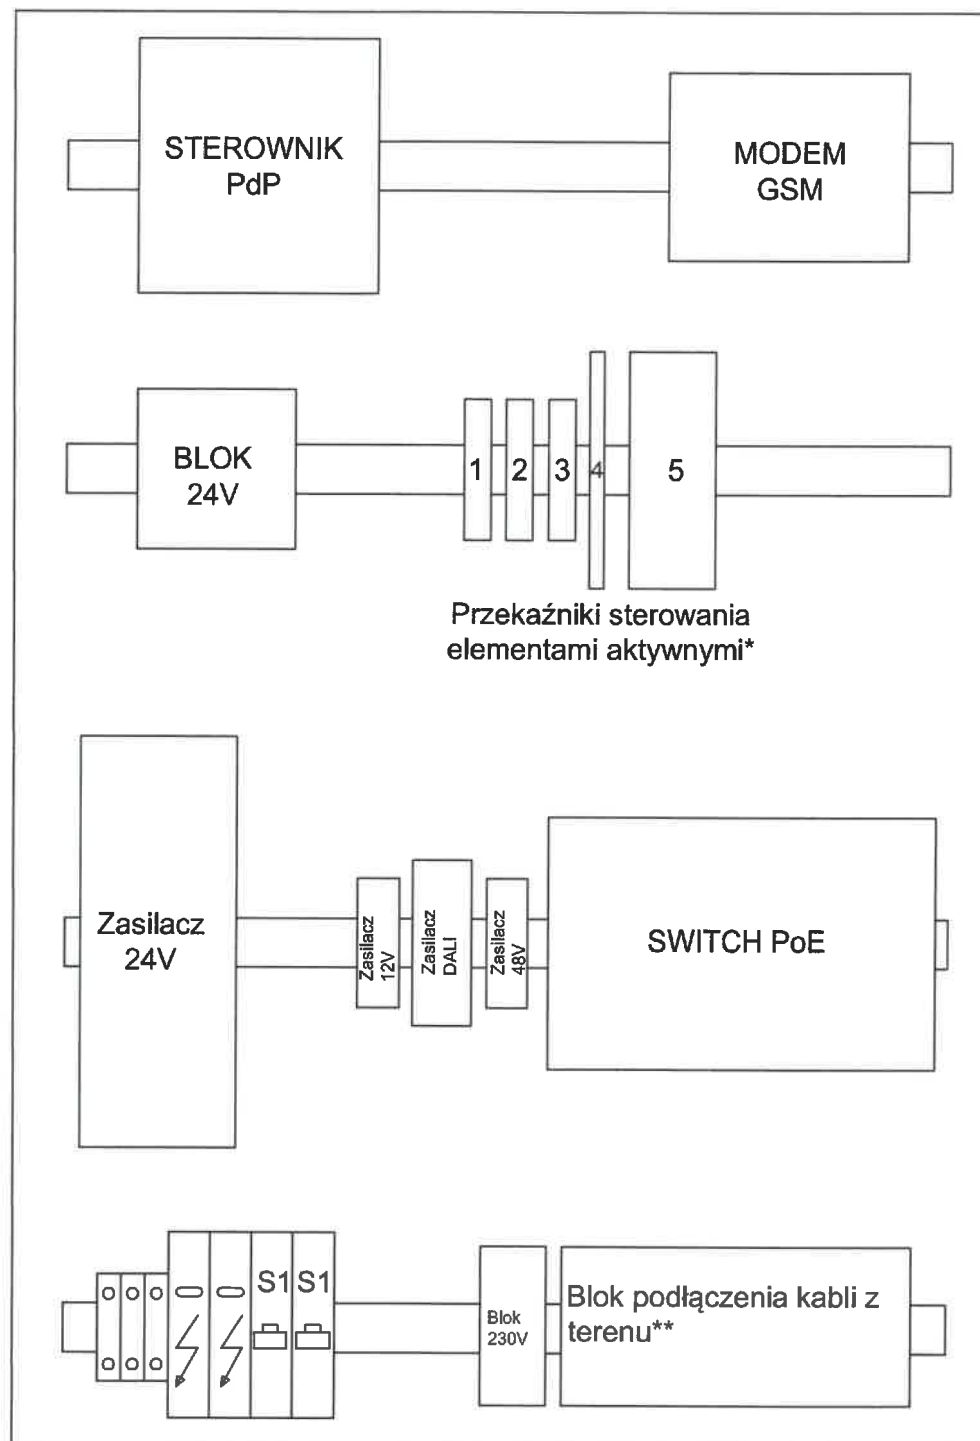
STEROWNIK PdP

MODEM GSM

BLOK 24V

1 2 3 4 5

Przekaźniki sterowania elementami aktywnymi*

Zasilacz 24V

Zasilacz 12V

Zasilacz DALI

Zasilacz 48V

SWITCH PoE

S1 S1

Blok 230V

Blok podłączenia kabli z terenu**